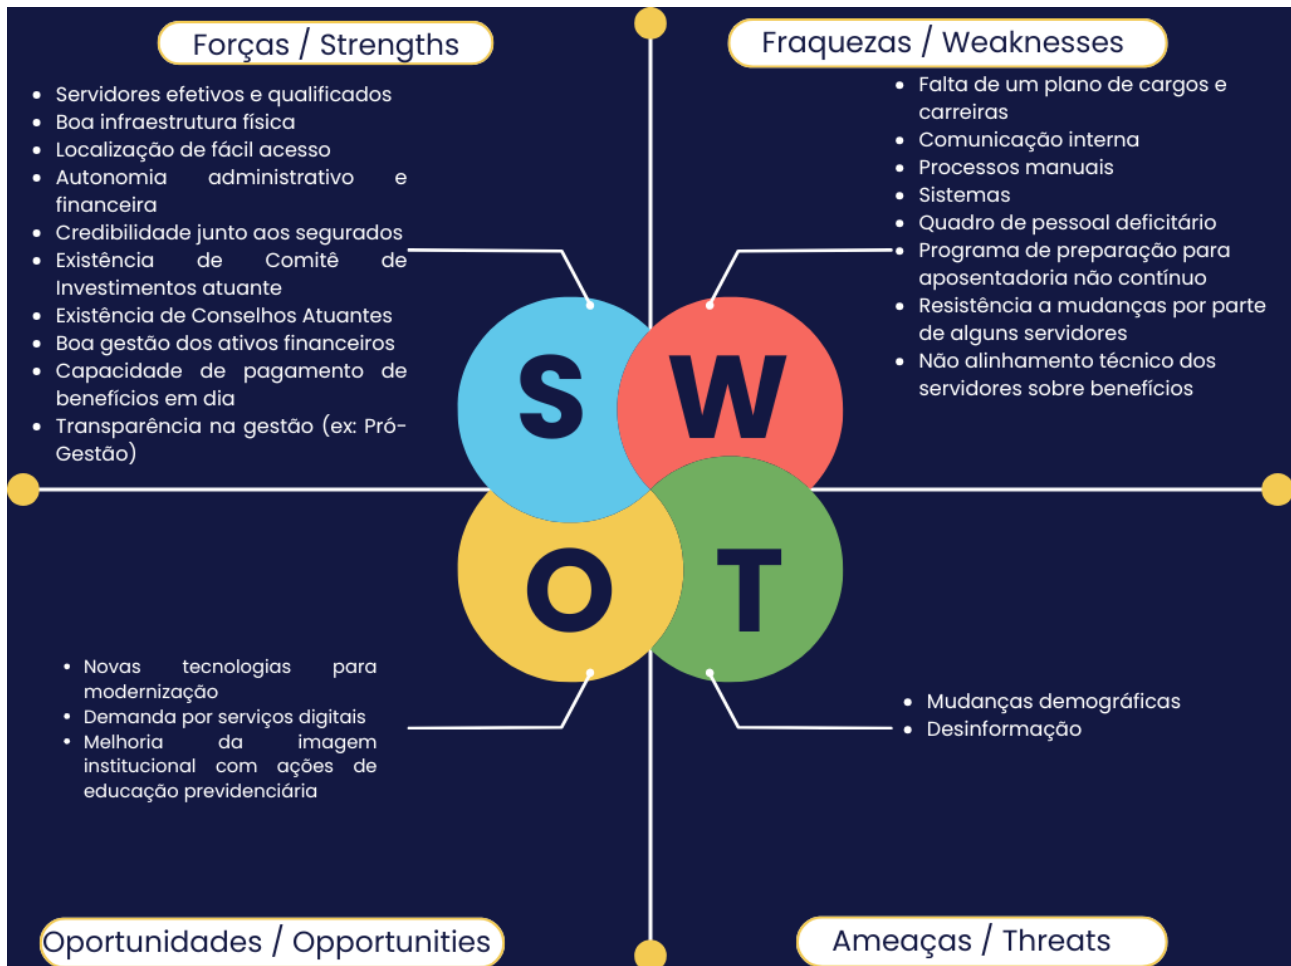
Forças / Strengths

- Servidores efetivos e qualificados
- Boa infraestrutura física
- Localização de fácil acesso
- Autonomia administrativo e financeira
- Credibilidade junto aos segurados
- Existência de Comitê de Investimentos atuante
- Existência de Conselhos Atuantes
- Boa gestão dos ativos financeiros
- Capacidade de pagamento de benefícios em dia
- Transparência na gestão (ex: Pró-Gestão)

Fraquezas / Weaknesses

- Falta de um plano de cargos e carreiras
- Comunicação interna
- Processos manuais
- Sistemas
- Quadro de pessoal deficitário
- Programa de preparação para aposentadoria não contínuo
- Resistência a mudanças por parte de alguns servidores
- Não alinhamento técnico dos servidores sobre benefícios

S W O T

- Novas tecnologias para modernização
- Demanda por serviços digitais
- Melhoria da imagem institucional com ações de educação previdenciária

- Mudanças demográficas
- Desinformação

Oportunidades / Opportunities

Ameaças / Threats